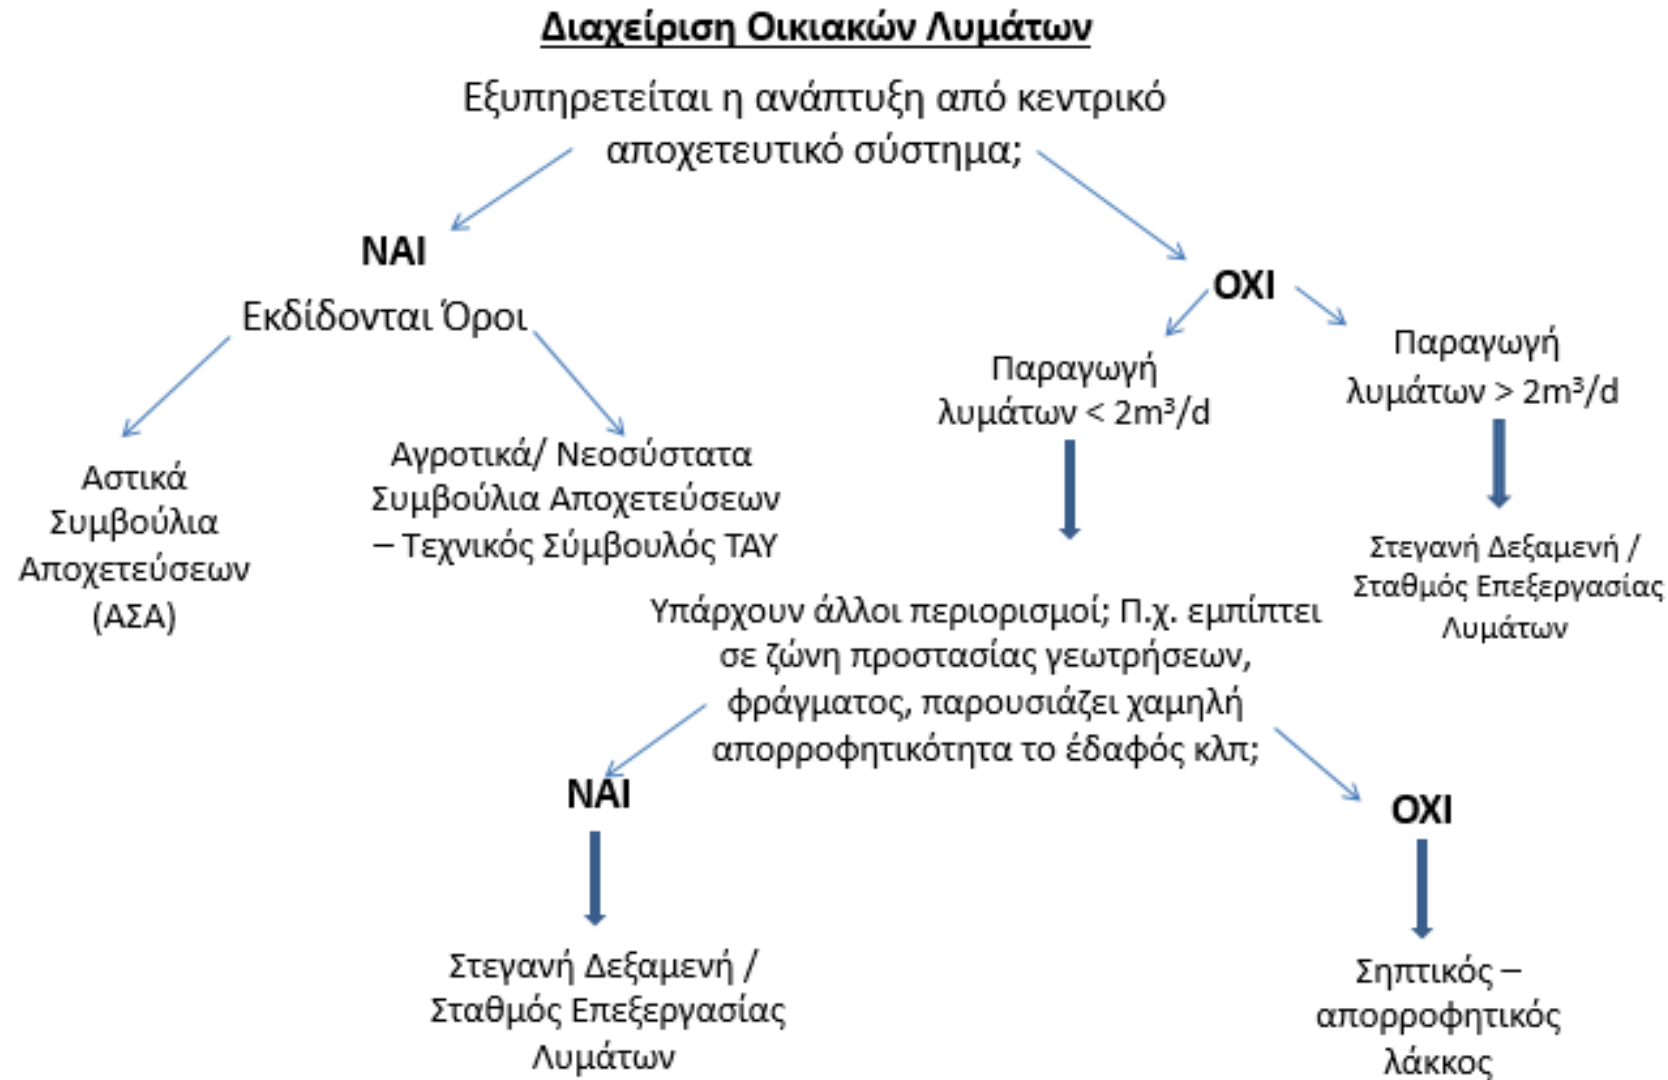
Διαχείριση Οικιακών Λυμάτων

Εξυπηρετείται η ανάπτυξη από κεντρικό αποχετευτικό σύστημα;

ΝΑΙ

Εκδίδονται Όροι

Αστικά Συμβούλια Αποχετεύσεων (ΑΣΑ)

Αγροτικά/ Νεοσύστατα Συμβούλια Αποχετεύσεων – Τεχνικός Σύμβουλος ΤΑΥ

ΟΧΙ

Παραγωγή λυμάτων < 2m³/d

Παραγωγή λυμάτων > 2m³/d

Στεγανή Δεξαμενή / Σταθμός Επεξεργασίας Λυμάτων

Υπάρχουν άλλοι περιορισμοί; Π.χ. εμπίπτει σε ζώνη προστασίας γεωτρήσεων, φράγματος, παρουσιάζει χαμηλή απορροφητικότητα το έδαφός κλπ;

ΝΑΙ

Στεγανή Δεξαμενή / Σταθμός Επεξεργασίας Λυμάτων

ΟΧΙ

Σηπτικός – απορροφητικός λάκκος